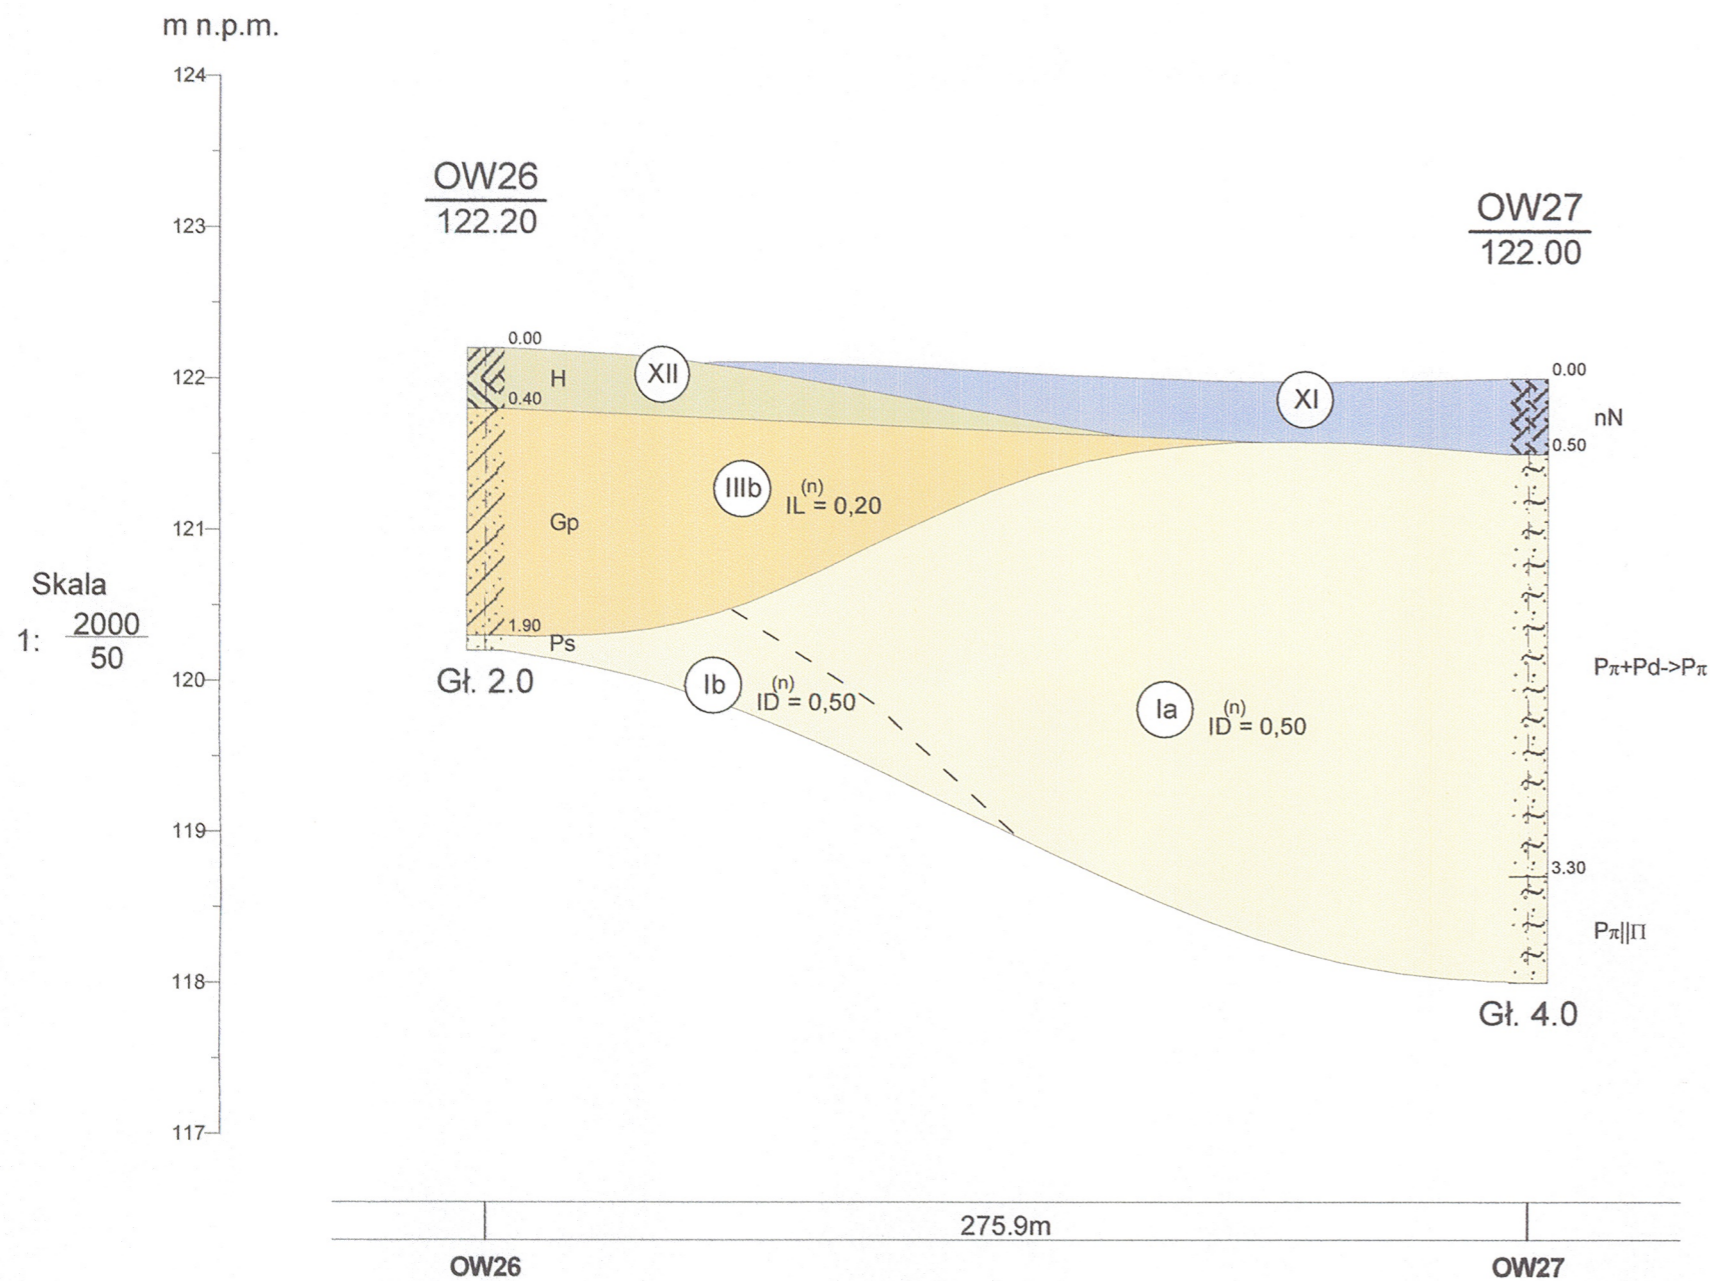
m n.p.m.

124
123
122
121
120
119
118
117

Skala
1: $\frac{2000}{50}$

OW26
122.20

OW27
122.00

0.00
H
0.40
Gp
1.90
Ps
Gł. 2.0

XII

XI

IIIb $I_L^{(n)} = 0,20$

Ib $I_D^{(n)} = 0,50$

Ia $I_D^{(n)} = 0,50$

0.00
nN
0.50
Pπ+Pd->Pπ
3.30
Pπ||Π
Gł. 4.0

275.9m

OW26

OW27